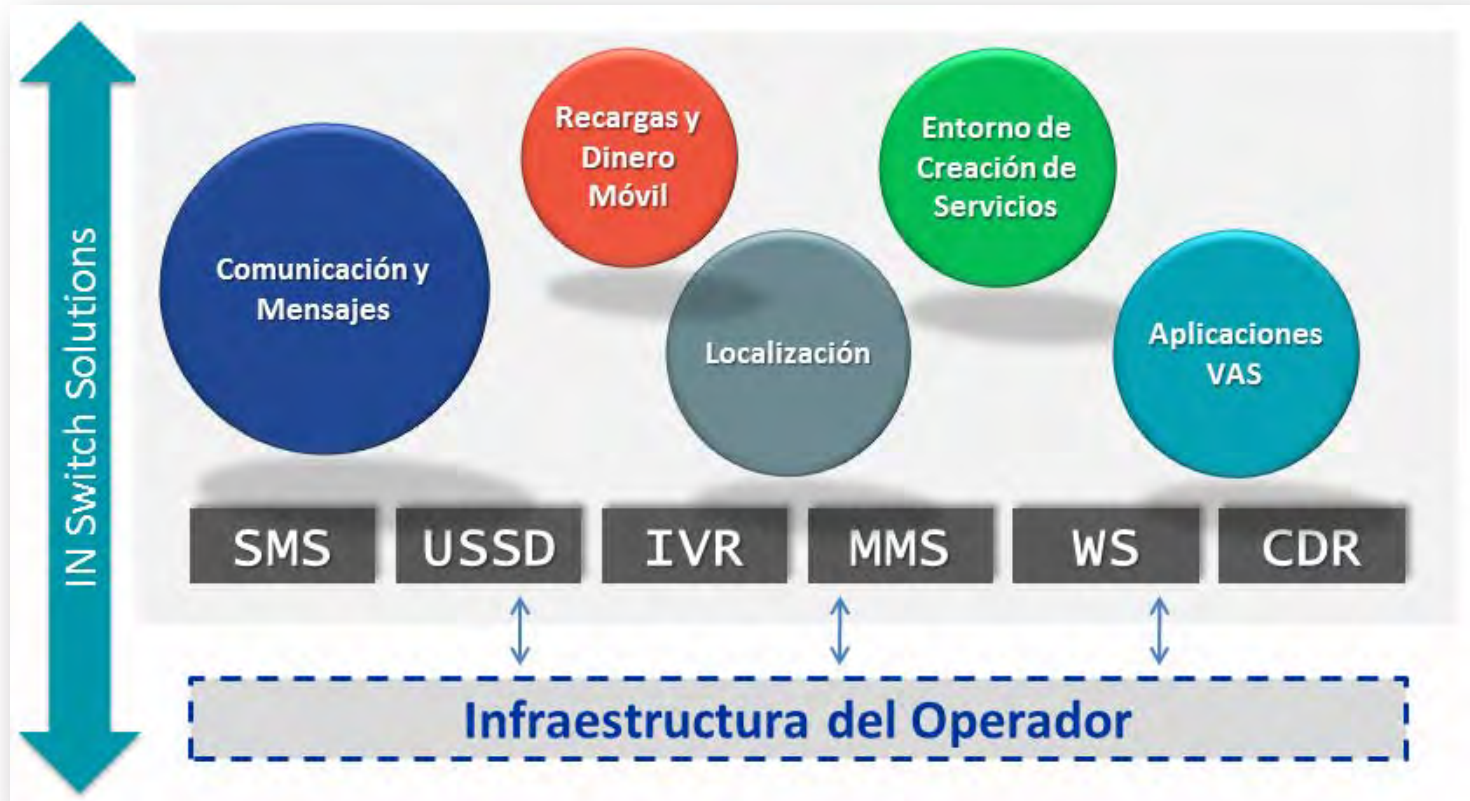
IN Switch Solutions

Recargas y Dinero Móvil

Entorno de Creación de Servicios

Comunicación y Mensajes

Localización

Aplicaciones VAS

| SMS | USSD | IVR | MMS | WS | CDR |
|---|---|---|---|---|---|

Infraestructura del Operador